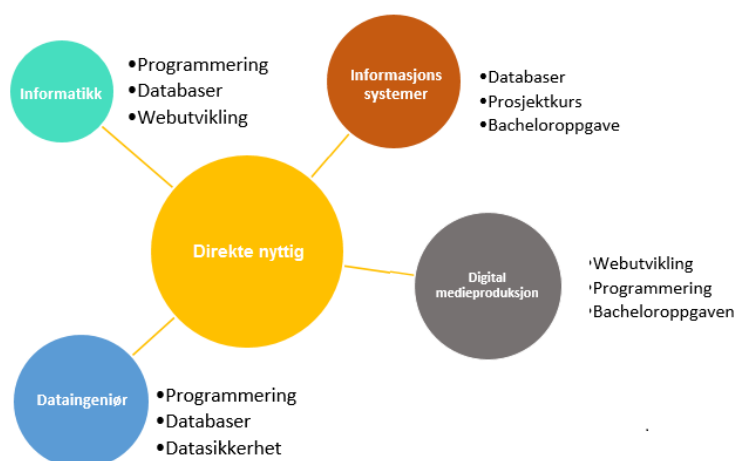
Informatikk
•Programmering
•Databaser
•Webutvikling

Informasjons systemer
•Databaser
•Prosjektkurs
•Bacheloroppgave

Direkte nyttig

Digital medieproduksjon
•Webutvikling
•Programmering
•Bacheloroppgaven

Dataingeniør
•Programmering
•Databaser
•Datasikkerhet